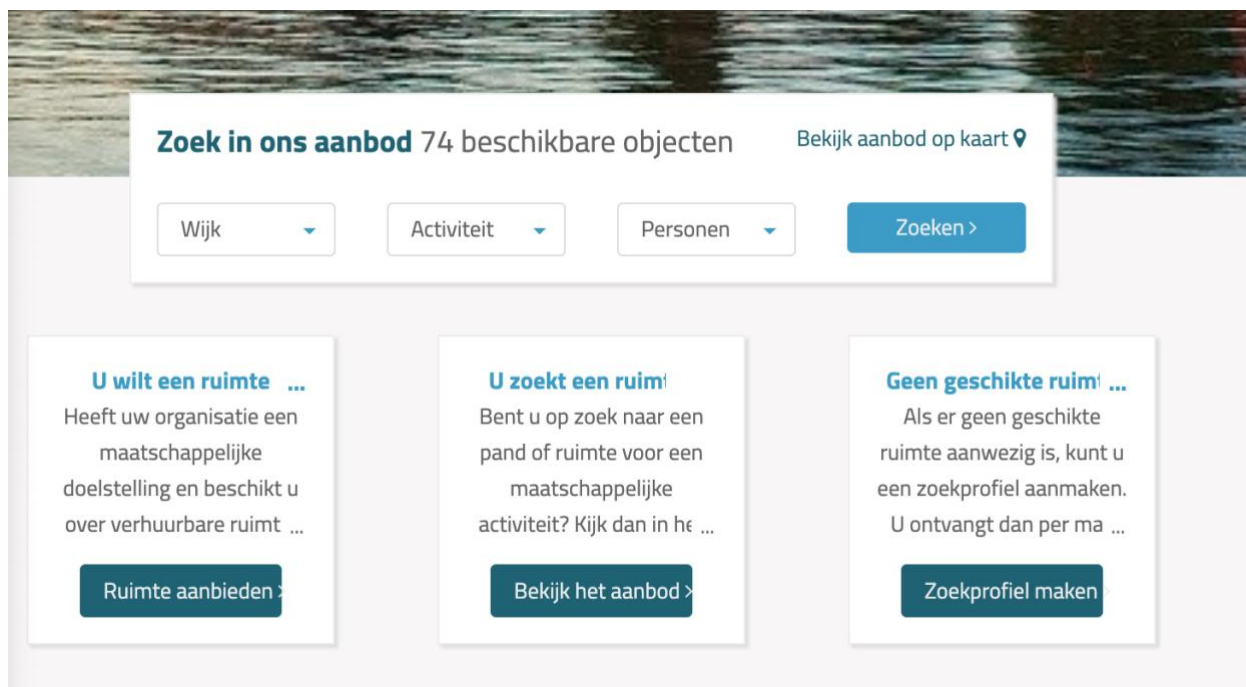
**Zoek in ons aanbod** 74 beschikbare objecten

Bekijk aanbod op kaart

Wijk

Activiteit

Personen

Zoeken >

**U wilt een ruimte ...**

Heeft uw organisatie een maatschappelijke doelstelling en beschikt u over verhuurbare ruimt ...

Ruimte aanbieden >

**U zoekt een ruim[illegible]**

Bent u op zoek naar een pand of ruimte voor een maatschappelijke activiteit? Kijk dan in he ...

Bekijk het aanbod >

**Geen geschikte ruim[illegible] ...**

Als er geen geschikte ruimte aanwezig is, kunt u een zoekprofiel aanmaken. U ontvangt dan per ma ...

Zoekprofiel maken >